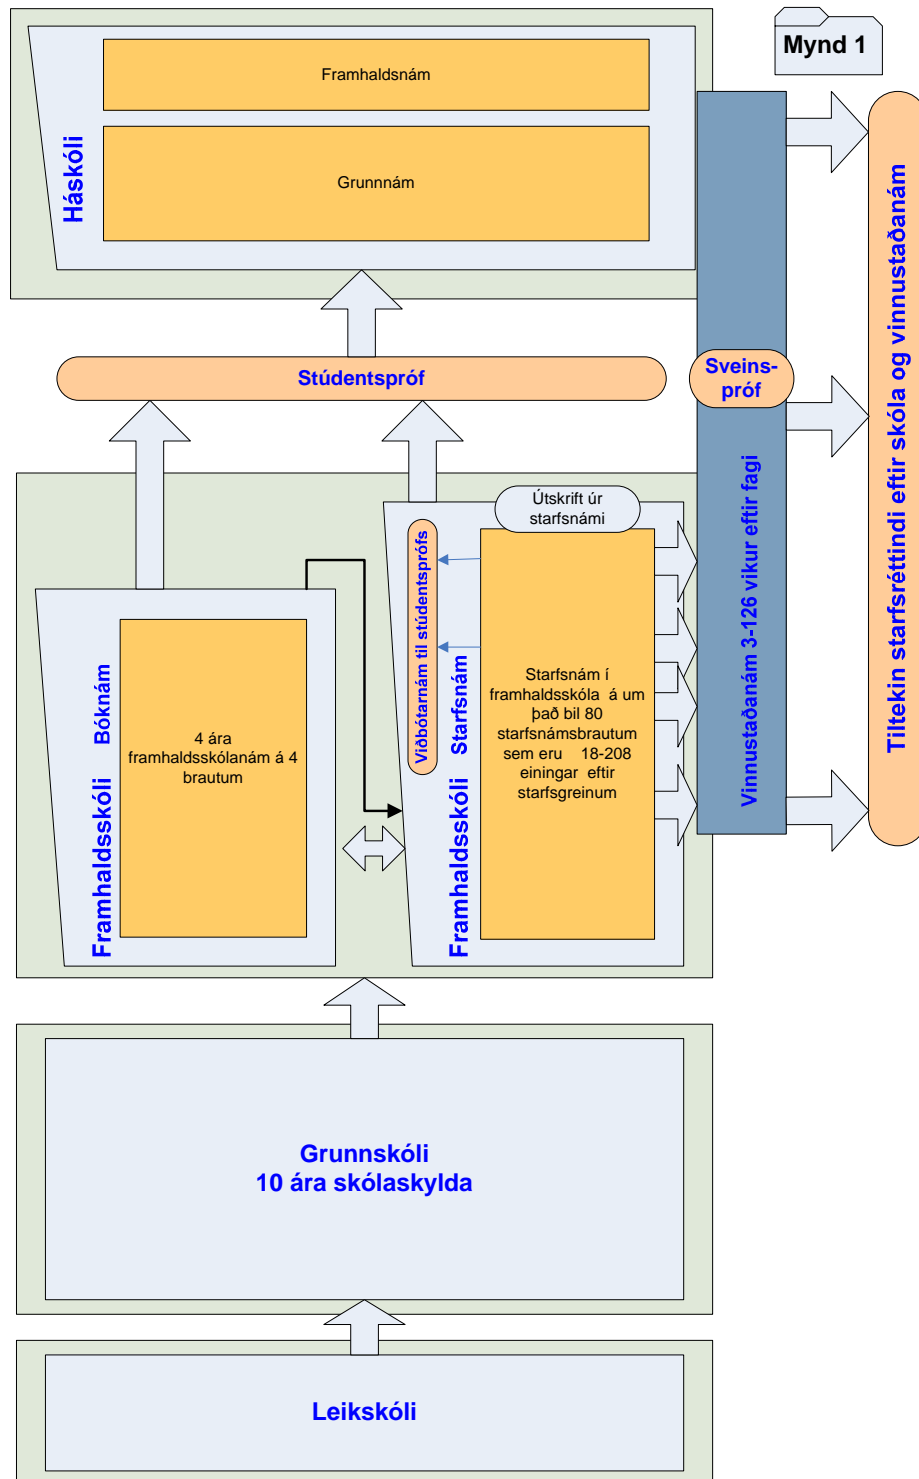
Mynd 1

Háskóli

Framhaldsnám

Grunnnám

Stúdentspróf

Sveins-próf

Tiltekin starfsréttindi eftir skóla og vinnustaðanám

Vinnustaðanám 3-126 vikur eftir fagi

Útskrift úr starfsnámi

Viðbótarnám til stúdentsprófs

Framhaldsskóli Bóknám

4 ára framhaldsskólanám á 4 brautum

Framhaldsskóli Starfsnám

Starfsnám í framhaldsskóla á um það bil 80 starfsnámsbrautum sem eru 18-208 einingar eftir starfsgreinum

Grunnskóli
10 ára skólaskylda

Leikskóli